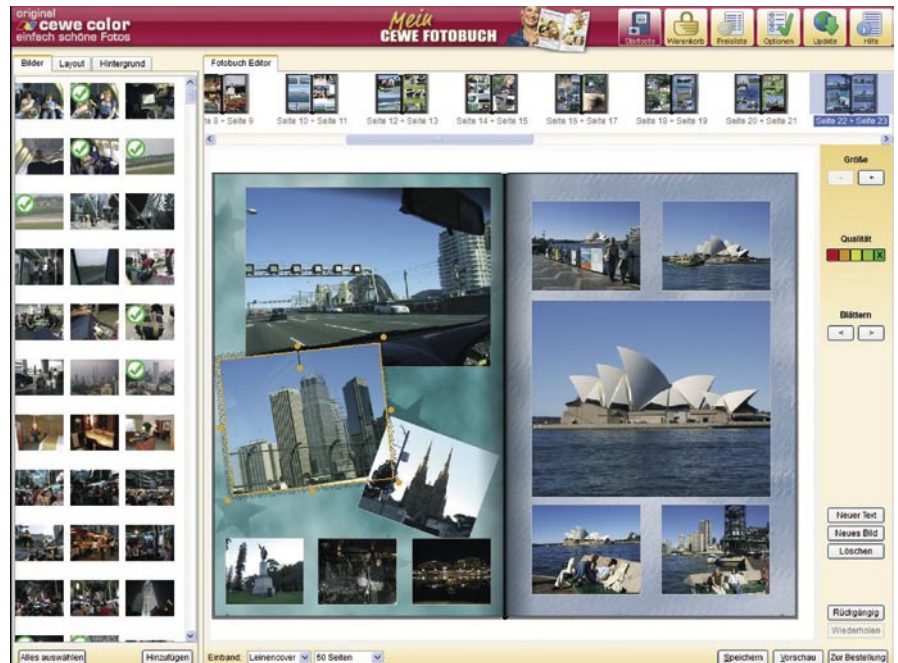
original
cewe color
einfach schöne Fotos

Mein
CEWE FOTOBUCH

Startseite
Warenkorb
Preisliste
Optionen
Update
Hilfe

Bilder
Layout
Hintergrund

Fotobuch Editor

te 8 - Seite 9
Seite 10 - Seite 11
Seite 12 - Seite 13
Seite 14 - Seite 15
Seite 16 - Seite 17
Seite 18 - Seite 19
Seite 20 - Seite 21
Seite 22 - Seite 23

Größe
-
+

Qualität
X

Blättern
<
>

Neuer Text
Neues Bild
Löschen

Rückgängig
Wiederholen

Alles auswählen
Hinzufügen
Einband:
Leinencover
50 Seiten
Speichern
Vorschau
Zur Bestellung